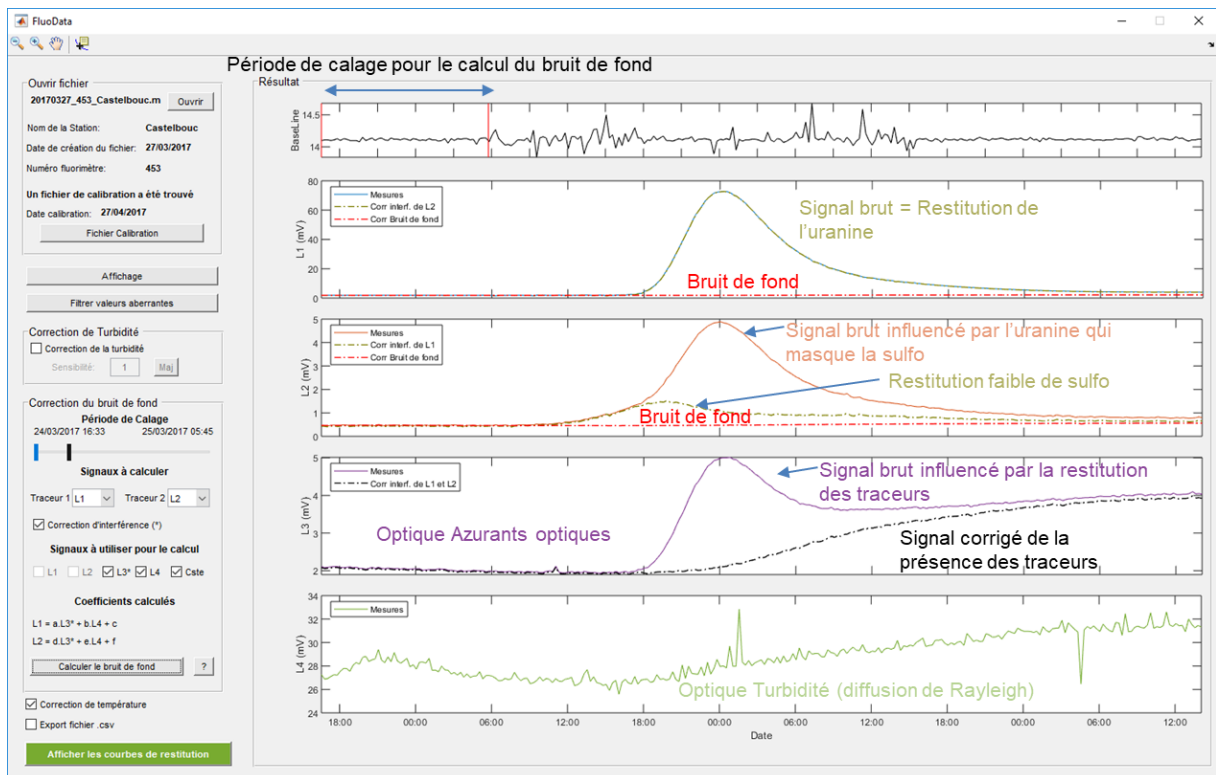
FluoData

Période de calage pour le calcul du bruit de fond

Ouvrir fichier
20170327_453_Castelbouc.m Ouvrir
Nom de la Station: Castelbouc
Date de création du fichier: 27/03/2017
Numéro fluorimètre: 453
Un fichier de calibration a été trouvé
Date calibration: 27/04/2017
Fichier Calibration

Affichage
Filtrer valeurs aberrantes

Correction de Turbidité
Correction de la turbidité
Sensibilité: 1 Maj

Correction du bruit de fond
Période de Calage
24/03/2017 16:33 25/03/2017 05:45
Signaux à calculer
Traceur 1 L1 Traceur 2 L2
Correction d'interférence (*)
Signaux à utiliser pour le calcul
L1 L2 L3* L4 Cste
Coefficients calculés
L1 = a.L3* + b.L4 + c
L2 = d.L3* + e.L4 + f
Calculer le bruit de fond ?

Correction de température
Export fichier .csv
Afficher les courbes de restitution

Résultat

BaseLine
14.5
14

L1 (mV)
80
60
40
20
0
Mesures
Corr interf. de L2
Corr Bruit de fond
Signal brut = Restitution de l'uranine
Bruit de fond

L2 (mV)
5
4
3
2
1
0
Mesures
Corr interf. de L1
Corr Bruit de fond
Signal brut influencé par l'uranine qui masque la sulfo
Restitution faible de sulfo
Bruit de fond

L3 (mV)
5
4
3
2
Mesures
Corr interf. de L1 et L2
Signal brut influencé par la restitution des traceurs
Optique Azurants optiques
Signal corrigé de la présence des traceurs

L4 (mV)
34
32
30
28
26
24
Mesures
Optique Turbidité (diffusion de Rayleigh)

18:00 00:00 06:00 12:00 18:00 00:00 06:00 12:00 18:00 00:00 06:00 12:00
Date